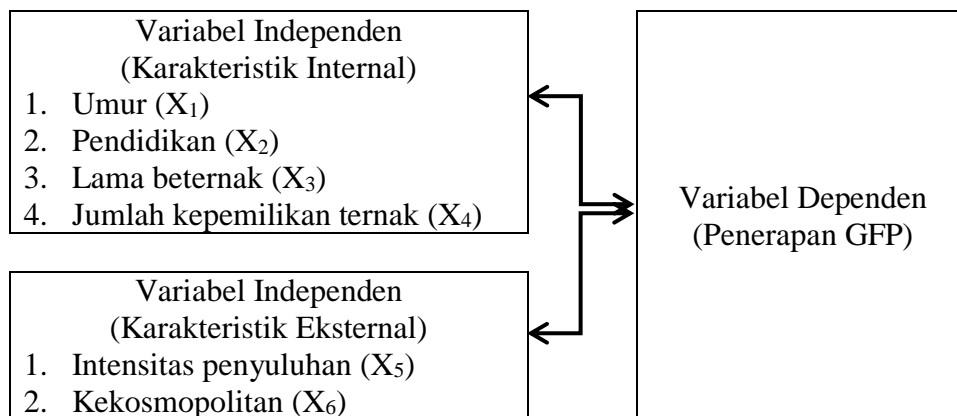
Variabel Independen
(Karakteristik Internal)
1. Umur ($X_1$)
2. Pendidikan ($X_2$)
3. Lama beternak ($X_3$)
4. Jumlah kepemilikan ternak ($X_4$)

Variabel Independen
(Karakteristik Eksternal)
1. Intensitas penyuluhan ($X_5$)
2. Kekosmopolitan ($X_6$)

Variabel Dependen
(Penerapan GFP)